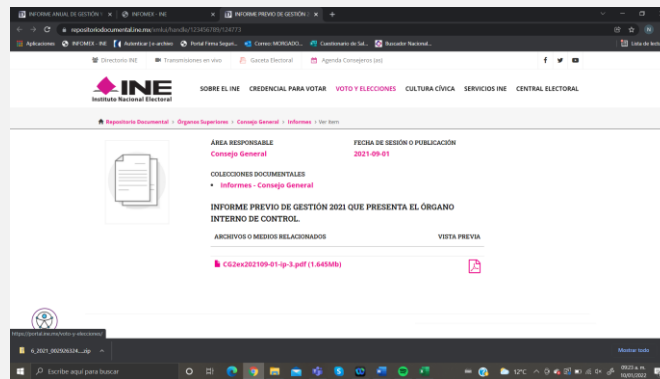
INFORME ANUAL DE GESTIÓN | × INFOMEX - INE × INFORME PREVIO DE GESTIÓN × +

repositoriodocumental.ine.mx/xmlui/handle/123456789/124773

Aplicaciones INFOMEX - INE Autenticar | e-archivo Portal Firma Segur... Correo: MORGADO... Cuestionario de Sal... Buscador Nacional... Lista de lectura

Directorio INE Transmisiones en vivo Gaceta Electoral Agenda Consejeros (as)

INE
Instituto Nacional Electoral

SOBRE EL INE CREDENCIAL PARA VOTAR VOTO Y ELECCIONES CULTURA CÍVICA SERVICIOS INE CENTRAL ELECTORAL

Repositorio Documental › Órganos Superiores › Consejo General › Informes › Ver ítem

ÁREA RESPONSABLE
Consejo General

FECHA DE SESIÓN O PUBLICACIÓN
2021-09-01

COLECCIONES DOCUMENTALES
• Informes - Consejo General

INFORME PREVIO DE GESTIÓN 2021 QUE PRESENTA EL ÓRGANO INTERNO DE CONTROL.

ARCHIVOS O MEDIOS RELACIONADOS VISTA PREVIA

CG2ex202109-01-ip-3.pdf (1.645Mb)

https://portal.ine.mx/voto-y-elecciones/

6_2021_002506324....zip

Mostrar todo

Escribe aquí para buscar

12°C

09:23 a. m.
10/01/2022